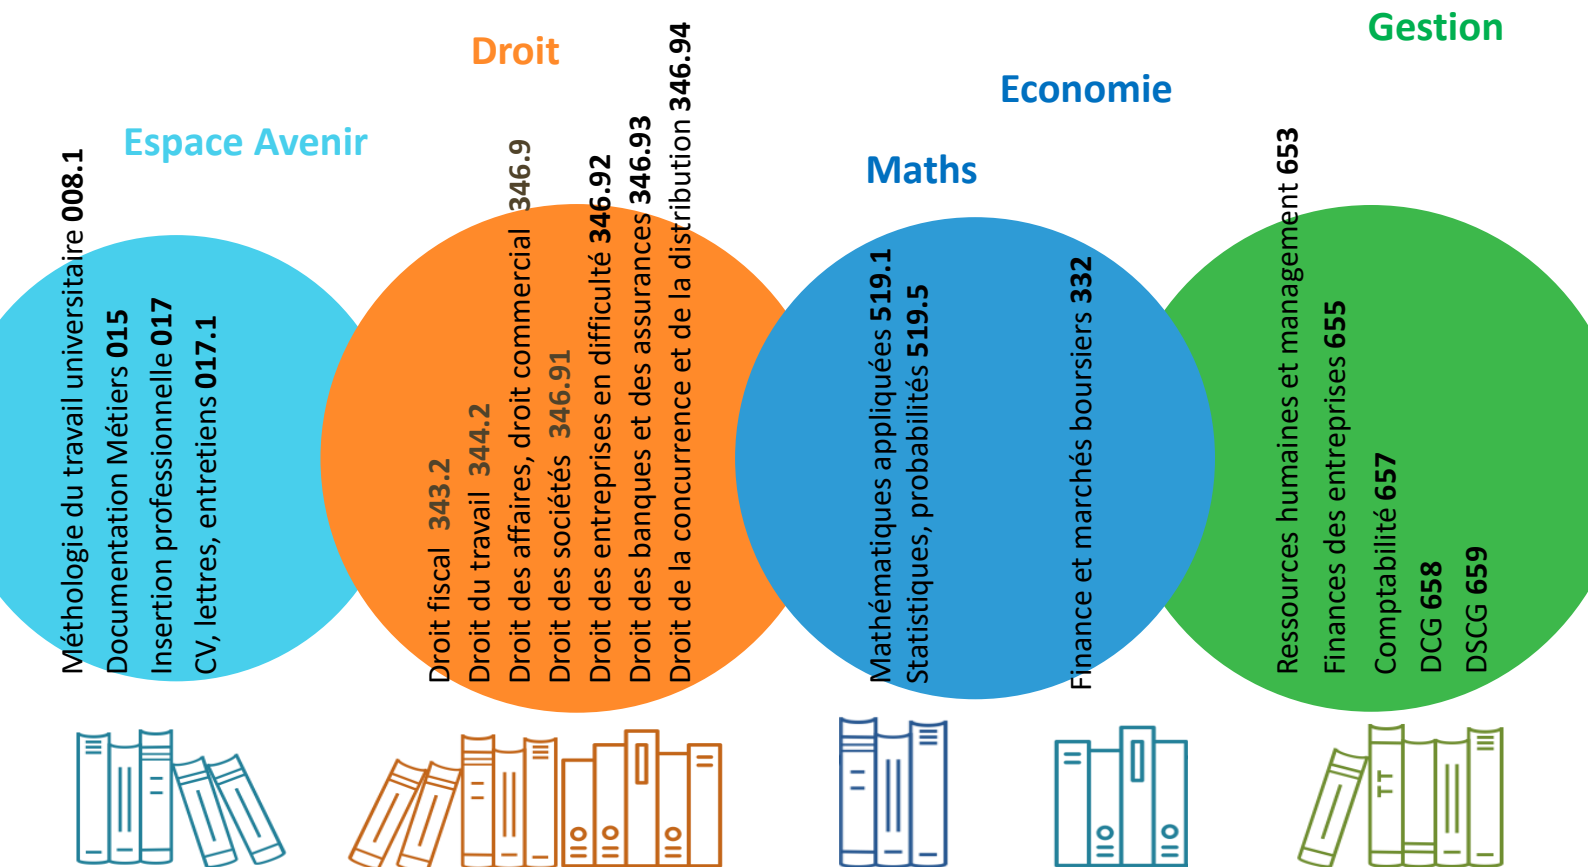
Espace Avenir

Méthologie du travail universitaire 008.1
Documentation Métiers 015
Insertion professionnelle 017
CV, lettres, entretiens 017.1

Droit

Droit fiscal 343.2
Droit du travail 344.2
Droit des affaires, droit commercial 346.9
Droit des sociétés 346.91
Droit des entreprises en difficulté 346.92
Droit des banques et des assurances 346.93
Droit de la concurrence et de la distribution 346.94

Maths

Mathématiques appliquées 519.1
Statistiques, probabilités 519.5

Economie

Finance et marchés boursiers 332

Gestion

Ressources humaines et management 653
Finances des entreprises 655
Comptabilité 657
DCG 658
DSCG 659